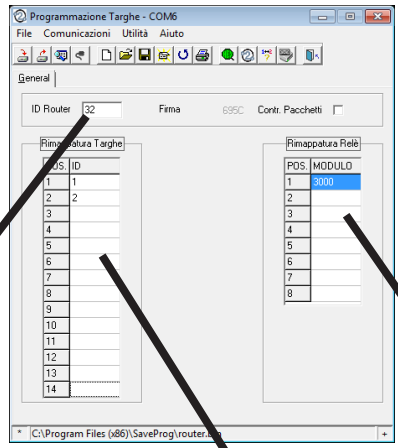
Programmazione Targhe - COM6

File Comunicazioni Utilità Aiuto

General

ID Router 32

Firma 695C

Contr. Pacchetti

Rimap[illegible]atura Targhe

| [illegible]OS. | ID |
|---|---|
| 1 | 1 |
| 2 | 2 |
| 3 | |
| 4 | |
| 5 | |
| 6 | |
| 7 | |
| 8 | |
| 9 | |
| 10 | |
| 11 | |
| 12 | |
| 13 | |
| 14 | |

Rimappatura Relè

| POS. | MODULO |
|---|---|
| 1 | 3000 |
| 2 | |
| 3 | |
| 4 | |
| 5 | |
| 6 | |
| 7 | |
| 8 | |

* C:\Program Files (x86)\SaveProg\router.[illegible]